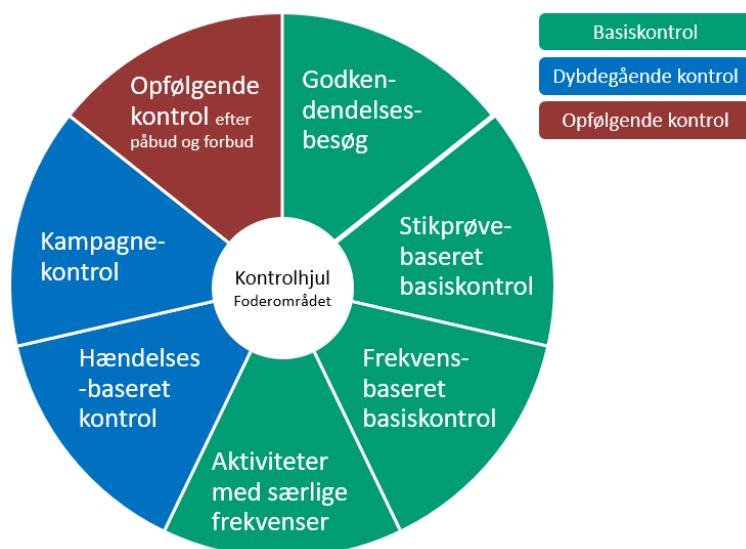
Basiskontrol
Dybdegående kontrol
Opfølgende kontrol

Godkendendelsesbesøg

Stikprøvebaseret basiskontrol

Frekvensbaseret basiskontrol

Aktiviteter med særlige frekvenser

Hændelses-baseret kontrol

Kampagnekontrol

Opfølgende kontrol efter påbud og forbud

Kontrolhjul
Foderområdet